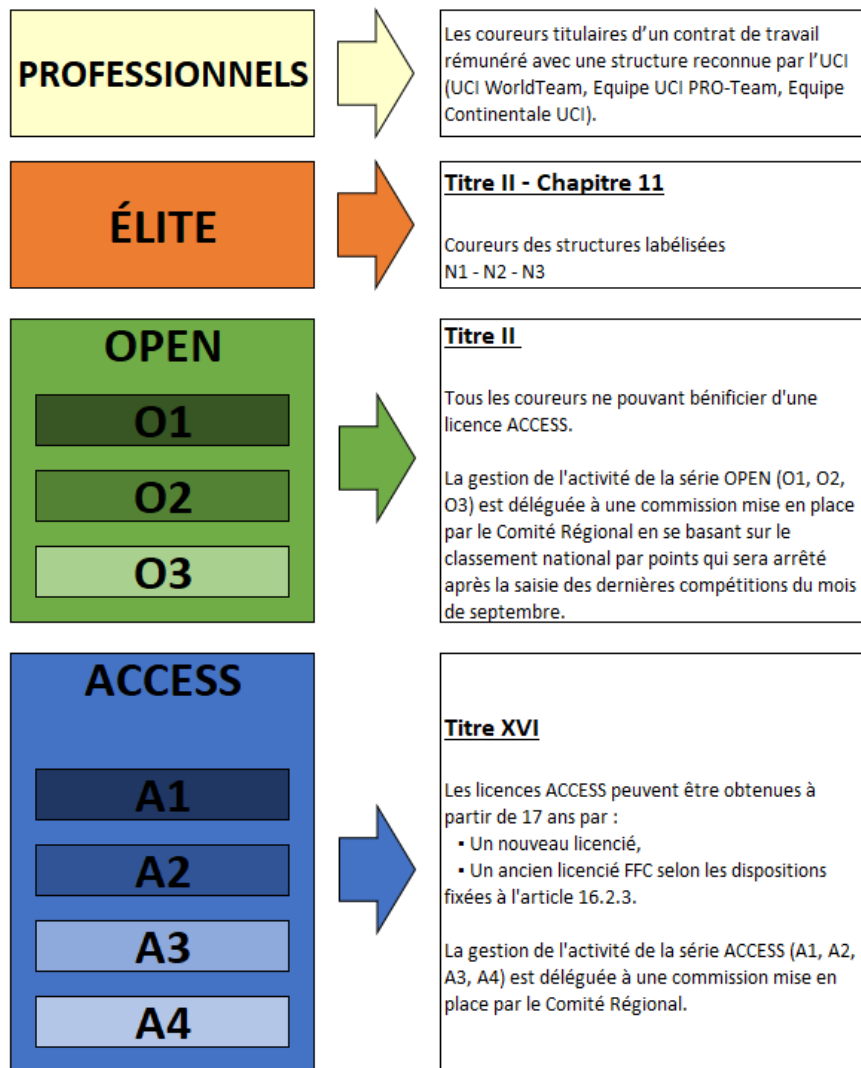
PROFESSIONNELS

Les coureurs titulaires d'un contrat de travail rémunéré avec une structure reconnue par l'UCI (UCI WorldTeam, Equipe UCI PRO-Team, Equipe Continentale UCI).

ÉLITE

Titre II - Chapitre 11

Coureurs des structures labélisées
N1 - N2 - N3

OPEN

O1

O2

O3

Titre II

Tous les coureurs ne pouvant bénificier d'une licence ACCESS.

La gestion de l'activité de la série OPEN (O1, O2, O3) est déléguée à une commission mise en place par le Comité Régional en se basant sur le classement national par points qui sera arrêté après la saisie des dernières compétitions du mois de septembre.

ACCESS

A1

A2

A3

A4

Titre XVI

Les licences ACCESS peuvent être obtenues à partir de 17 ans par :
▪ Un nouveau licencié,
▪ Un ancien licencié FFC selon les dispositions fixées à l'article 16.2.3.

La gestion de l'activité de la série ACCESS (A1, A2, A3, A4) est déléguée à une commission mise en place par le Comité Régional.